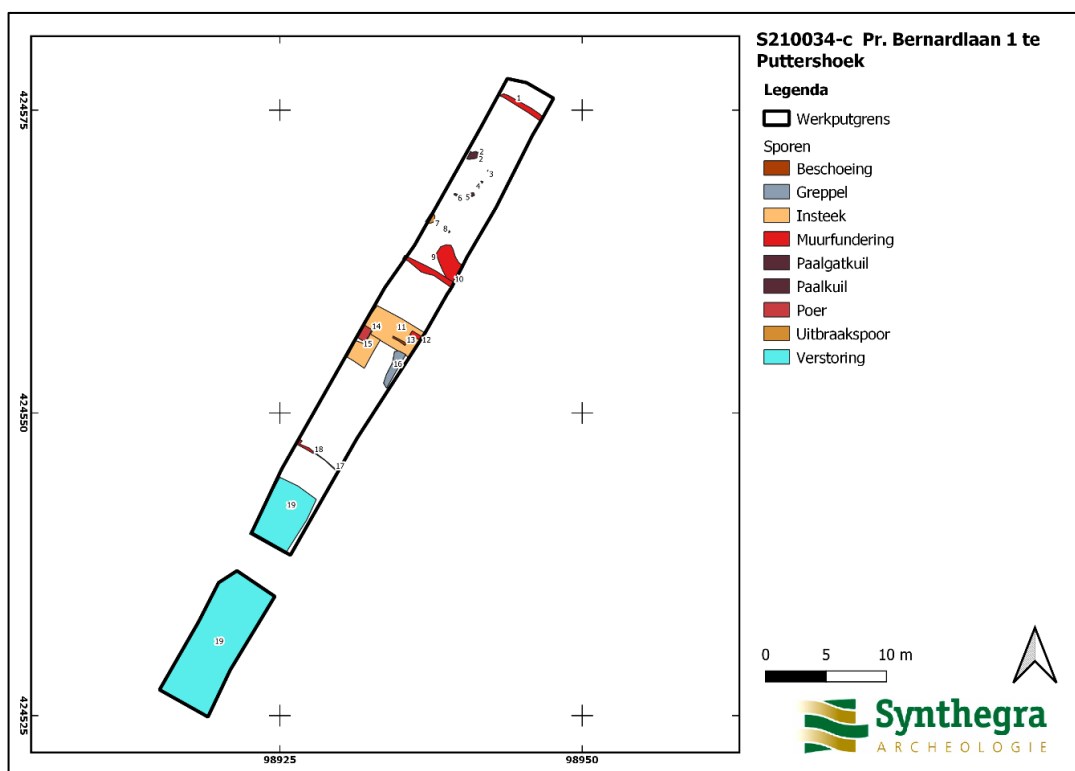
S210034-c Pr. Bernardlaan 1 te Puttershoek

Legenda

Werkputgrens

Sporen

Beschoeing

Greppel

Insteek

Muurfundering

Paalgatkuil

Paalkuil

Poer

Uitbraakspoor

Verstoring

424575

424550

424525

98925

98950

1
2
2
3
4
5
6
7
8
9
10
11
12
13
14
15
16
17
18
19
19

0 5 10 m

Synthegra
ARCHEOLOGIE